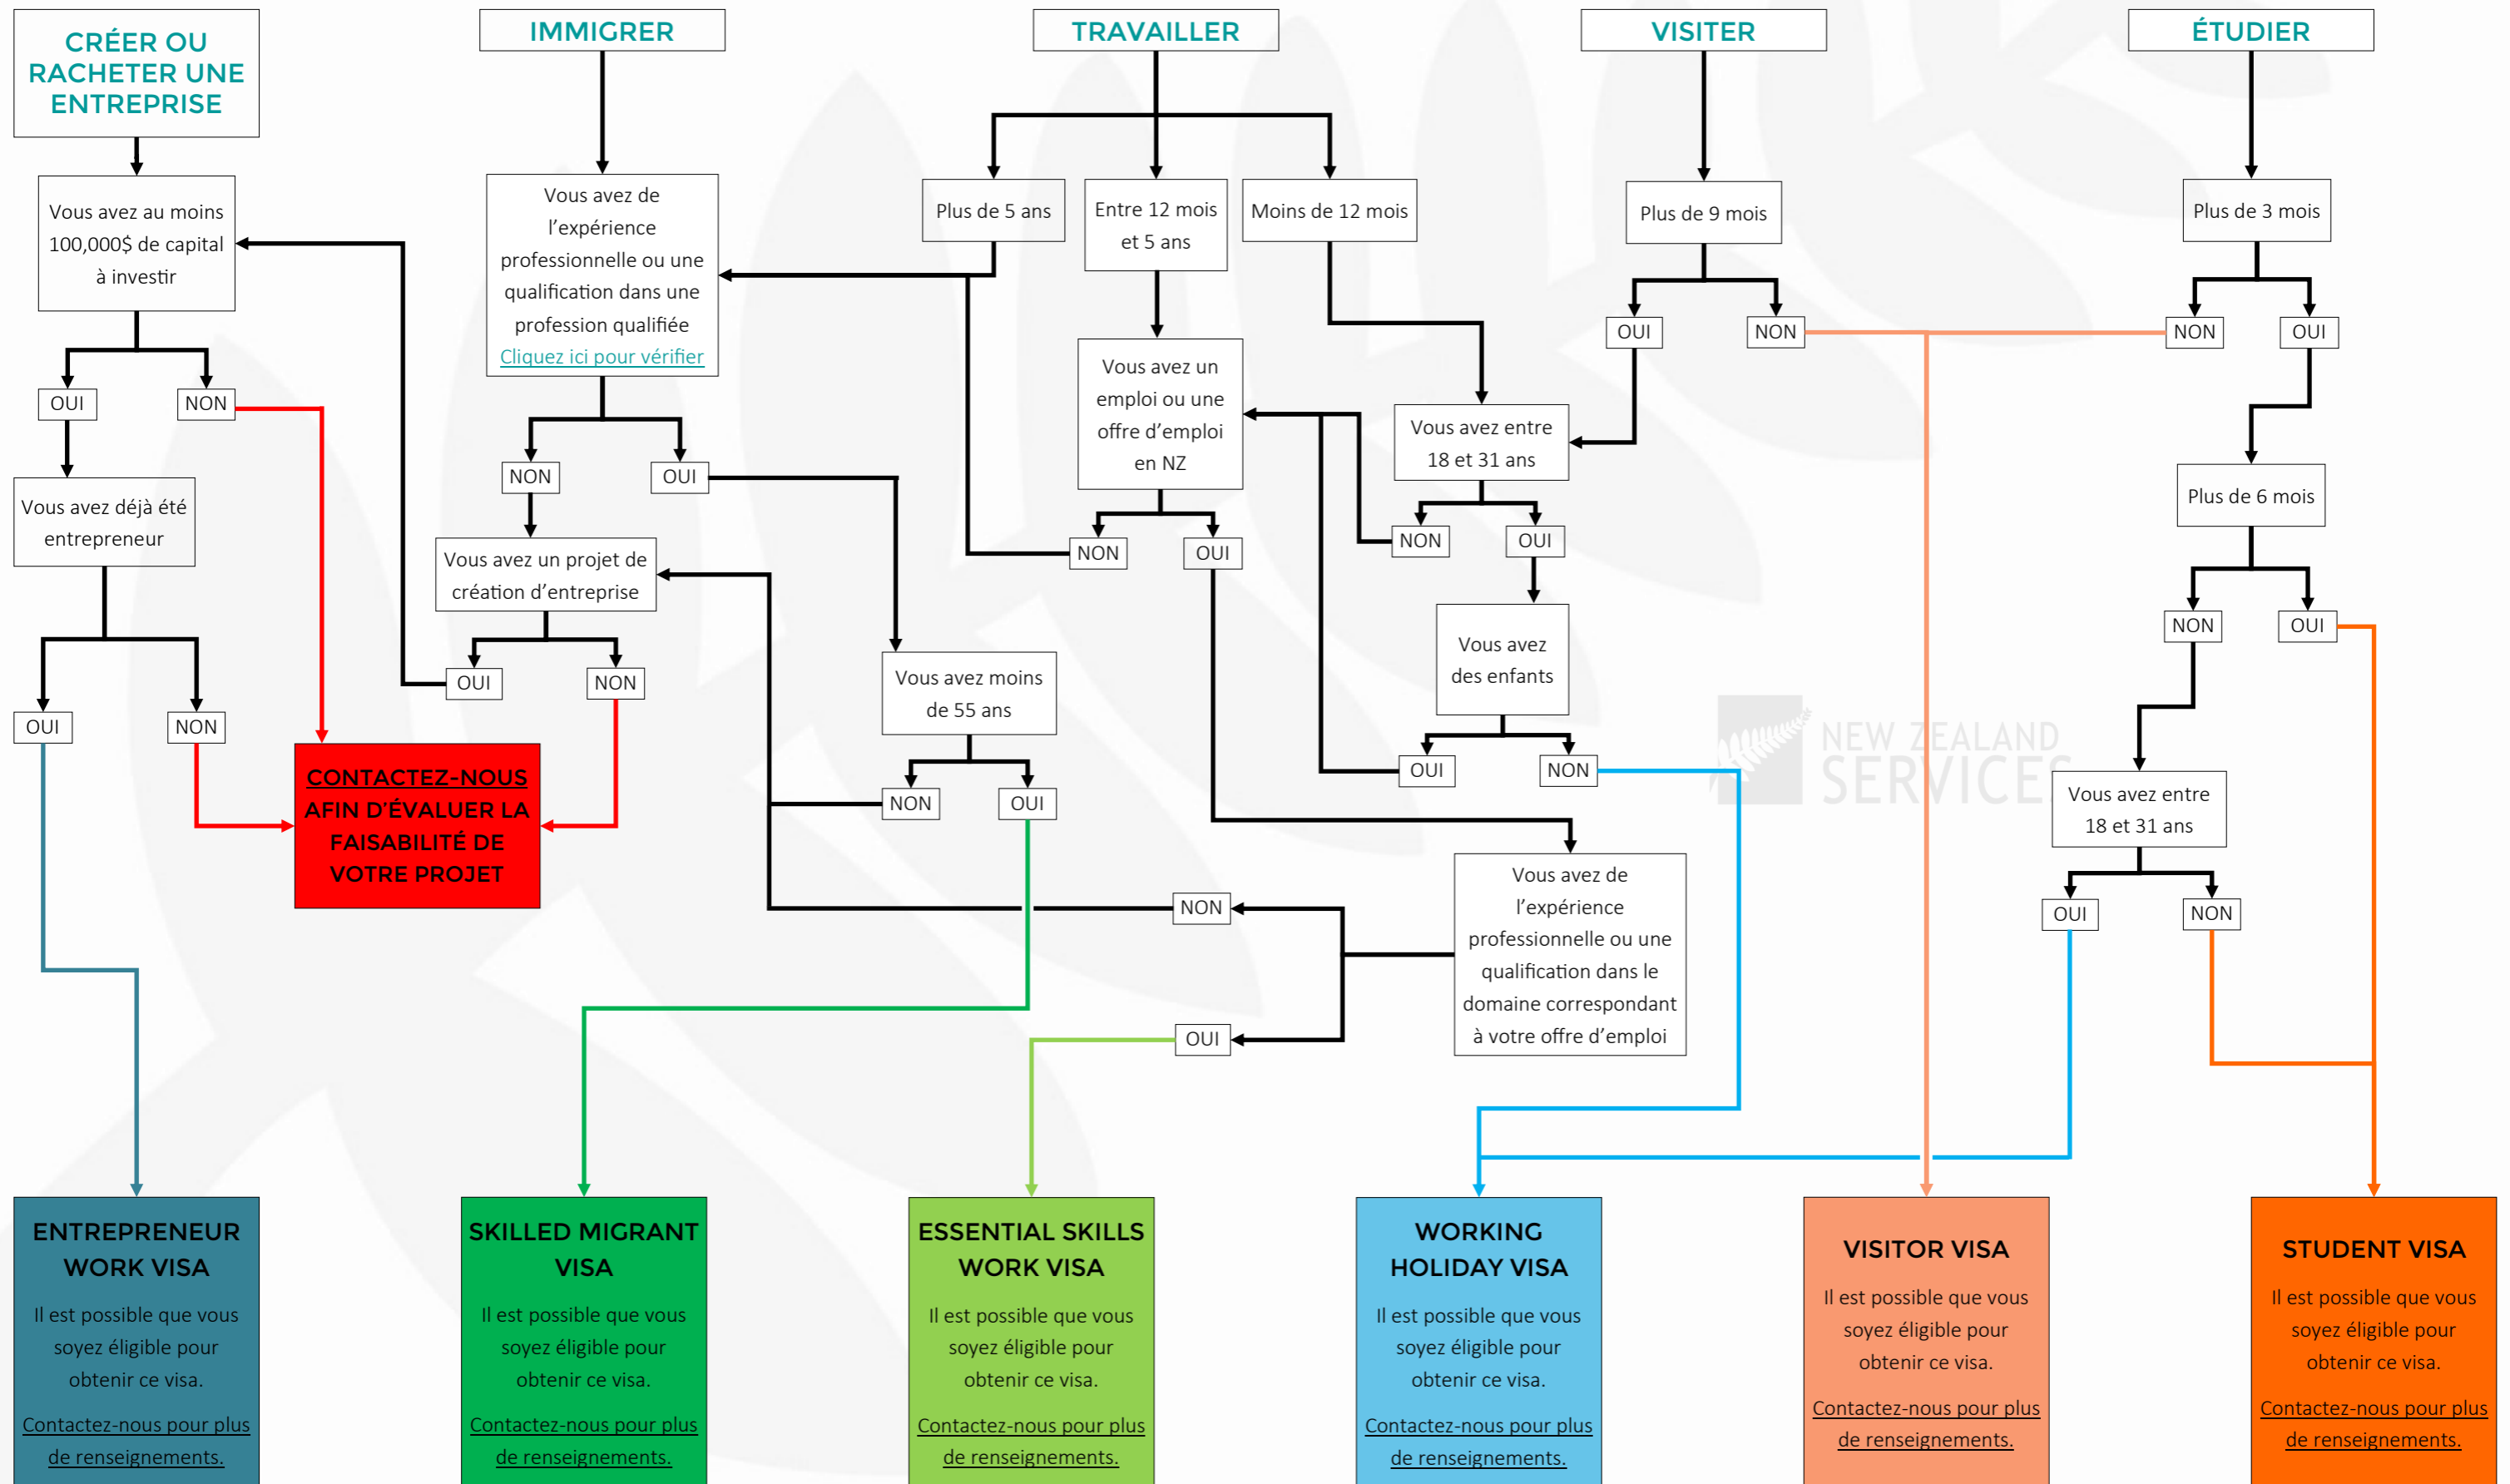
CRÉER OU RACHETER UNE ENTREPRISE

IMMIGRER

TRAVAILLER

VISITER

ÉTUDIER

Vous avez au moins 100,000$ de capital à investir

OUI

NON

Vous avez déjà été entrepreneur

OUI

NON

Vous avez de l'expérience professionnelle ou une qualification dans une profession qualifiée
Cliquez ici pour vérifier

NON

OUI

Vous avez un projet de création d'entreprise

OUI

NON

CONTACTEZ-NOUS AFIN D'ÉVALUER LA FAISABILITÉ DE VOTRE PROJET

Vous avez moins de 55 ans

NON

OUI

Plus de 5 ans

Entre 12 mois et 5 ans

Moins de 12 mois

Vous avez un emploi ou une offre d'emploi en NZ

NON

OUI

Vous avez entre 18 et 31 ans

NON

OUI

Vous avez des enfants

OUI

NON

Vous avez de l'expérience professionnelle ou une qualification dans le domaine correspondant à votre offre d'emploi

NON

OUI

Plus de 9 mois

OUI

NON

Plus de 3 mois

NON

OUI

Plus de 6 mois

NON

OUI

Vous avez entre 18 et 31 ans

OUI

NON

NEW ZEALAND SERVICES

ENTREPRENEUR WORK VISA
Il est possible que vous soyez éligible pour obtenir ce visa.
Contactez-nous pour plus de renseignements.

SKILLED MIGRANT VISA
Il est possible que vous soyez éligible pour obtenir ce visa.
Contactez-nous pour plus de renseignements.

ESSENTIAL SKILLS WORK VISA
Il est possible que vous soyez éligible pour obtenir ce visa.
Contactez-nous pour plus de renseignements.

WORKING HOLIDAY VISA
Il est possible que vous soyez éligible pour obtenir ce visa.
Contactez-nous pour plus de renseignements.

VISITOR VISA
Il est possible que vous soyez éligible pour obtenir ce visa.
Contactez-nous pour plus de renseignements.

STUDENT VISA
Il est possible que vous soyez éligible pour obtenir ce visa.
Contactez-nous pour plus de renseignements.